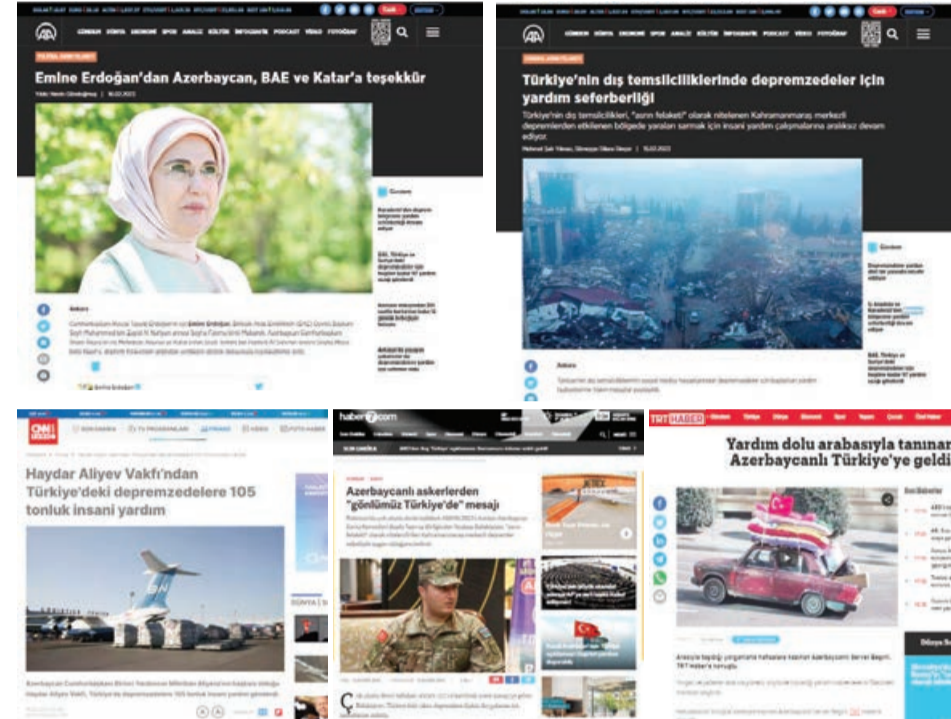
Emine Erdoğan'dan Azerbaycan, BAE ve Katar'a teşekkür

Türkiye'nin dış temsilciliklerinde depremzedeler için yardım seferberliği

Türkiye'nin dış temsilcilikleri, "asrın felaketi" olarak nitelenen Kahramanmaraş merkezli depremlerden etkilenen bölgede yaraları sarmak için insani yardım çalışmalarına aralıksız devam ediyor.

Haydar Aliyev Vakfı'ndan Türkiye'deki depremzedelere 105 tonluk insani yardım

Azerbaycanlı askerlerden "gönlümüz Türkiye'de" mesajı

Yardım dolu arabasıyla tanınar Azerbaycanlı Türkiye'ye geldi